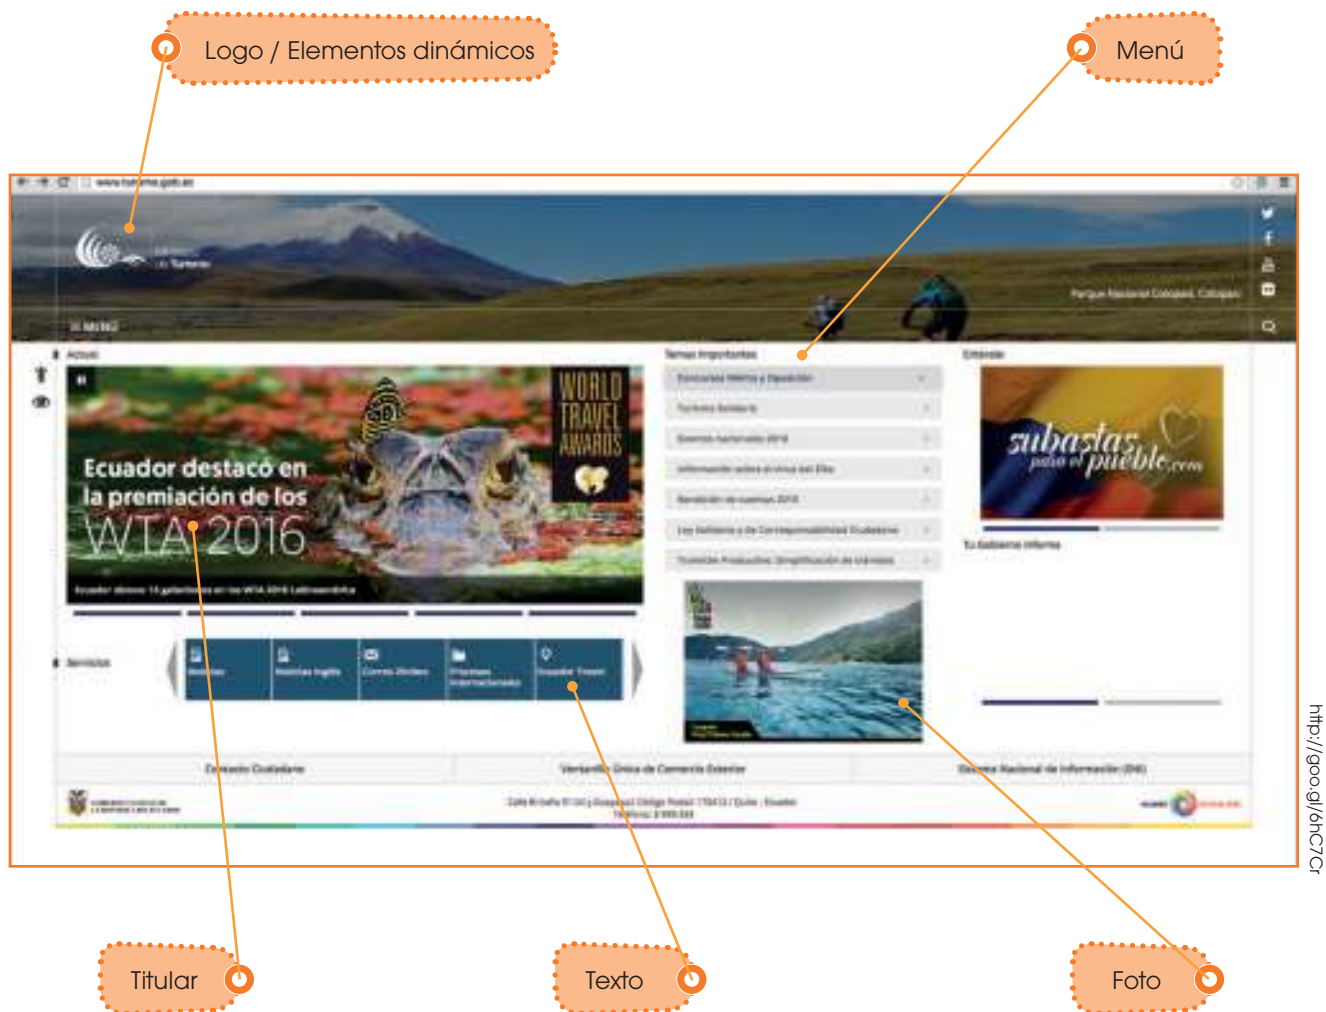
Logo / Elementos dinámicos

Menú

www.turismo.gob.ec

Ministerio de Turismo

Parque Nacional Cotopaxi, Cotopaxi

MENÚ

Actual

WORLD TRAVEL AWARDS

Ecuador destacó en la premiación de los WTA 2016

Ecuador obtuvo 13 galardones en los WTA 2016 Latinoamérica

Temas Importantes

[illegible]

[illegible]

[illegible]

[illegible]

Rendición de cuentas 2015

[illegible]

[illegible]

Enlaces

subastas para el pueblo.com

Tu Gobierno informa

Servicios

Noticias

Noticias Inglés

Correo Zimbra

Prioridad Internacionales

Ecuador Travel

Contacto Ciudadano

Ventanilla Única de Comercio Exterior

Sistema Nacional de Información (SNI)

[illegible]

Teléfono: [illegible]

http://goo.gl/6hC7Cr

Titular

Texto

Foto